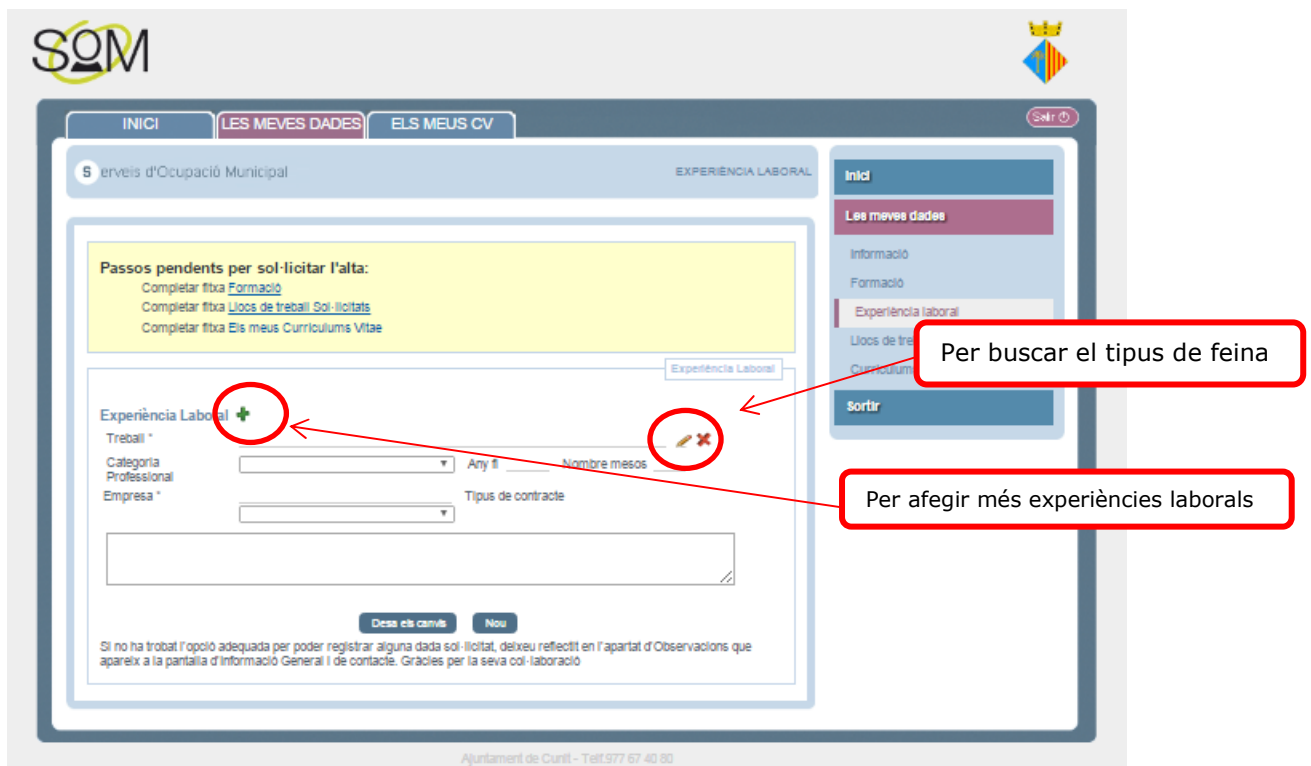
SOM

INICI | LES MEVES DADES | ELS MEUS CV

Sortir

S erveis d'Ocupació Municipal

EXPERIÈNCIA LABORAL

Passos pendents per sol·licitar l'alta:
Completar fitxa Formació
Completar fitxa Llocs de treball Sol·licitats
Completar fitxa Els meus Curriculums Vitae

Experiència Laboral

Experiència Laboral
Treball *
Categoria Professional
Any fi
Nombre mesos
Empresa *
Tipus de contracte

Desa els canvis
Nou

Si no ha trobat l'opció adequada per poder registrar alguna dada sol·licitat, deixeu reflectit en l'apartat d'Observacions que apareix a la pantalla d'Informació General i de contacte. Gràcies per la seva col·laboració

Inici
Les meves dades
Informació
Formació
Experiència laboral
Llocs de tre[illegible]
Curriculum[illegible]
Sortir

Per buscar el tipus de feina

Per afegir més experiències laborals

Ajuntament de Cunit - Telf.977 67 40 80